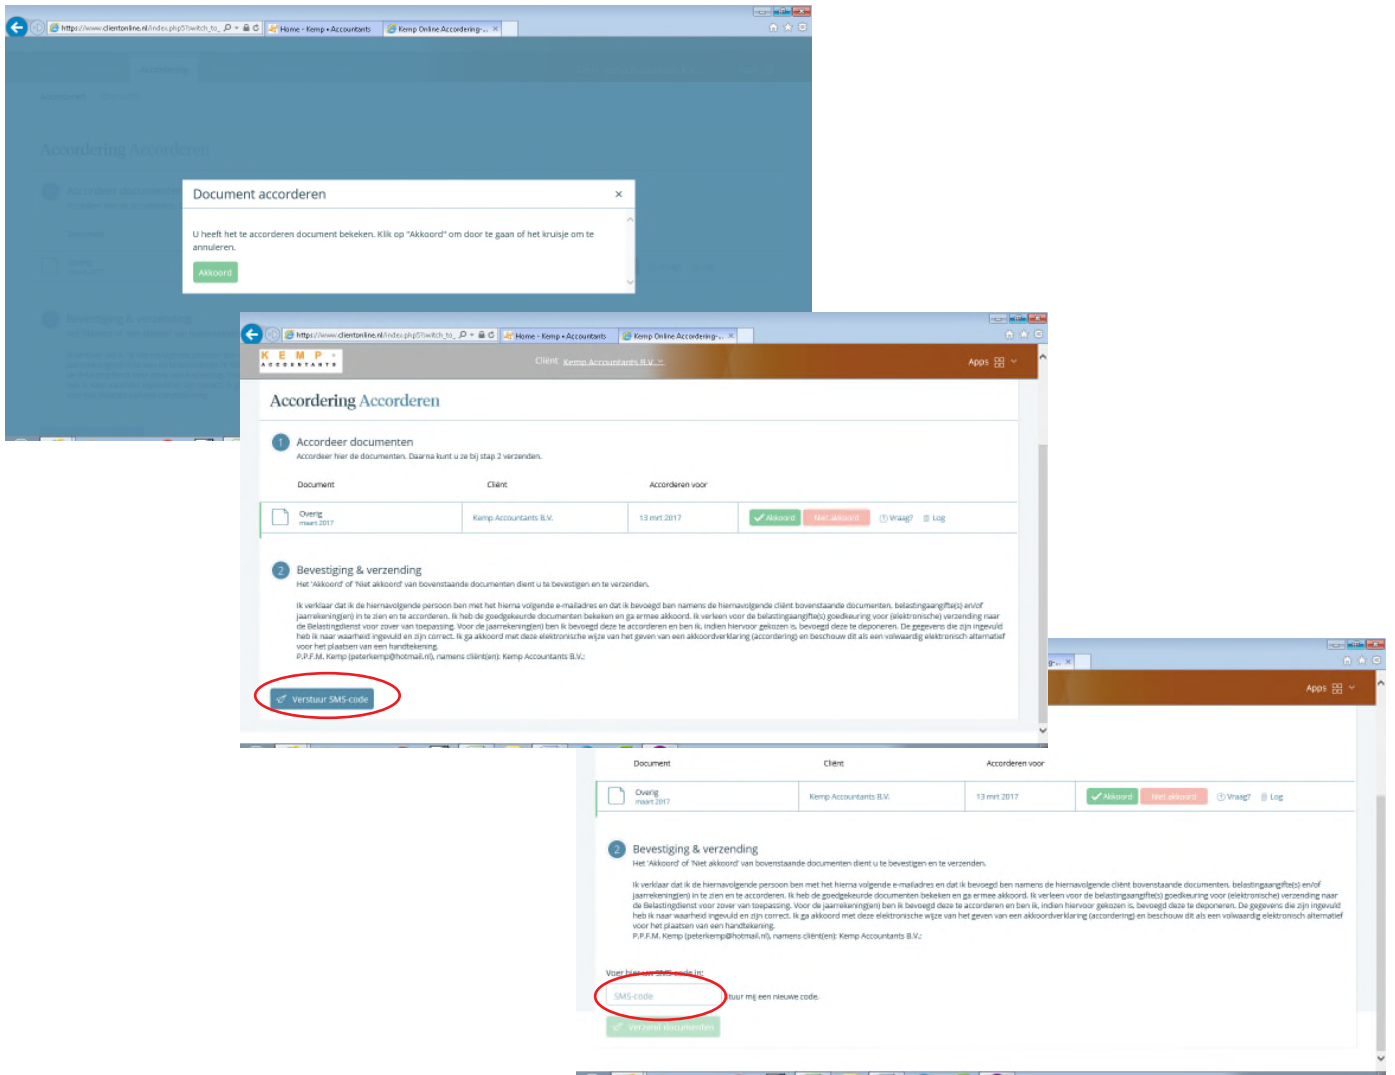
https://www.clientonline.nl/index.php5?switch_to_ Home - Kemp • Accountants Kemp Online Accordering-... ×

Accordering Accorderen

Document accorderen ×

U heeft het te accorderen document bekeken. Klik op "Akkoord" om door te gaan of het kruisje om te annuleren.

Akkoord

https://www.clientonline.nl/index.php5?switch_to_ Home - Kemp • Accountants Kemp Online Accordering-... ×

KEMP ACCOUNTANTS

Cliënt Kemp Accountants B.V.

Apps

Accordering Accorderen

1 Accordeer documenten
Accordeer hier de documenten. Daarna kunt u ze bij stap 2 verzenden.

| Document | Cliënt | Accorderen voor | |
|---|---|---|---|
| Overig maart 2017 | Kemp Accountants B.V. | 13 mrt 2017 | Akkoord Niet akkoord Vraag? Log |

2 Bevestiging & verzending
Het 'Akkoord' of 'Niet akkoord' van bovenstaande documenten dient u te bevestigen en te verzenden.

Ik verklaar dat ik de hiernavolgende persoon ben met het hierna volgende e-mailadres en dat ik bevoegd ben namens de hiernavolgende cliënt bovenstaande documenten, belastingaangifte(s) en/of jaarrekening(en) in te zien en te accorderen. Ik heb de goedgekeurde documenten bekeken en ga ermee akkoord. Ik verleen voor de belastingaangifte(s) goedkeuring voor (elektronische) verzending naar de Belastingdienst voor zover van toepassing. Voor de jaarrekening(en) ben ik bevoegd deze te accorderen en ben ik, indien hiervoor gekozen is, bevoegd deze te deponeren. De gegevens die zijn ingevuld heb ik naar waarheid ingevuld en zijn correct. Ik ga akkoord met deze elektronische wijze van het geven van een akkoordverklaring (accordering) en beschouw dit als een volwaardig elektronisch alternatief voor het plaatsen van een handtekening.
P.P.F.M. Kemp (peterkemp@hotmail.nl), namens cliënt(en): Kemp Accountants B.V.:

Verstuur SMS-code

Apps

| Document | Cliënt | Accorderen voor | |
|---|---|---|---|
| Overig maart 2017 | Kemp Accountants B.V. | 13 mrt 2017 | Akkoord Niet akkoord Vraag? Log |

2 Bevestiging & verzending
Het 'Akkoord' of 'Niet akkoord' van bovenstaande documenten dient u te bevestigen en te verzenden.

Ik verklaar dat ik de hiernavolgende persoon ben met het hierna volgende e-mailadres en dat ik bevoegd ben namens de hiernavolgende cliënt bovenstaande documenten, belastingaangifte(s) en/of jaarrekening(en) in te zien en te accorderen. Ik heb de goedgekeurde documenten bekeken en ga ermee akkoord. Ik verleen voor de belastingaangifte(s) goedkeuring voor (elektronische) verzending naar de Belastingdienst voor zover van toepassing. Voor de jaarrekening(en) ben ik bevoegd deze te accorderen en ben ik, indien hiervoor gekozen is, bevoegd deze te deponeren. De gegevens die zijn ingevuld heb ik naar waarheid ingevuld en zijn correct. Ik ga akkoord met deze elektronische wijze van het geven van een akkoordverklaring (accordering) en beschouw dit als een volwaardig elektronisch alternatief voor het plaatsen van een handtekening.
P.P.F.M. Kemp (peterkemp@hotmail.nl), namens cliënt(en): Kemp Accountants B.V.:

Voer hier uw SMS-code in:
SMS-code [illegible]tuur mij een nieuwe code.

Verzend documenten